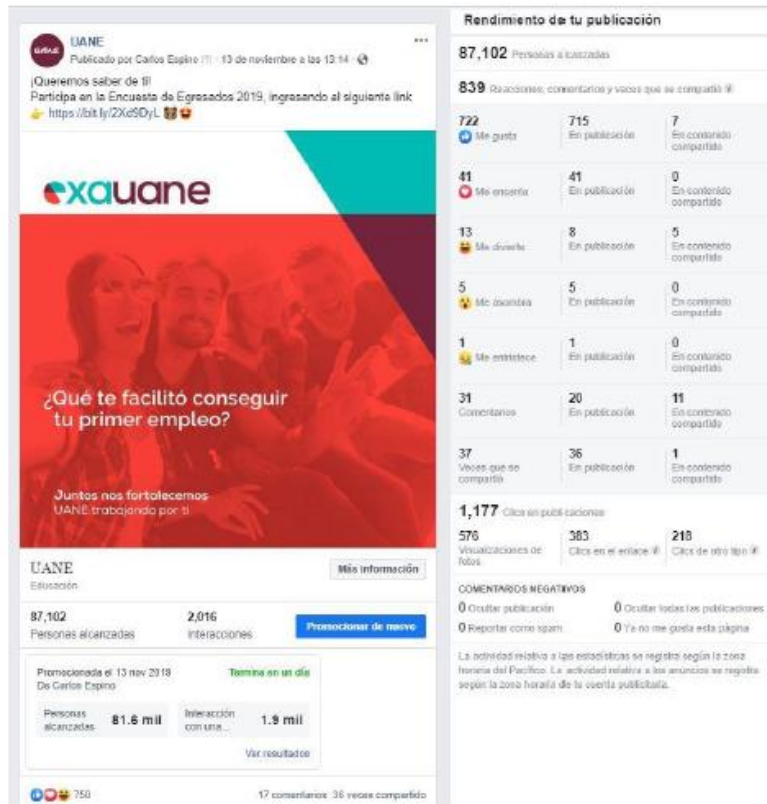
UANE
Publicado por Carlos Espino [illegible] · 13 de noviembre a las 13:14 ·

¡Queremos saber de ti!
Participa en la Encuesta de Egresados 2019, ingresando al siguiente link
https://bit.ly/2Xd9DyL

exauane

¿Qué te facilitó conseguir tu primer empleo?

Juntos nos fortalecemos
UANE trabajando por ti

UANE
Educación

Más información

87,102
Personas alcanzadas

2,016
Interacciones

Promocionar de nuevo

Promocionada el 13 nov 2019
De Carlos Espino

Termina en un día

Personas alcanzadas 81.6 mil

Interacción con una... 1.9 mil

Ver resultados

750

17 comentarios 36 veces compartido

Rendimiento de tu publicación

87,102 Personas alcanzadas

839 Reacciones, comentarios y veces que se compartió

| | | |
|---|---|---|
| 722 Me gusta | 715 En publicación | 7 En contenido compartido |
| 41 Me encanta | 41 En publicación | 0 En contenido compartido |
| 13 Me divierte | 8 En publicación | 5 En contenido compartido |
| 5 Me asombra | 5 En publicación | 0 En contenido compartido |
| 1 Me entristece | 1 En publicación | 0 En contenido compartido |
| 31 Comentarios | 20 En publicación | 11 En contenido compartido |
| 37 Veces que se compartió | 36 En publicación | 1 En contenido compartido |

1,177 Clics en publicaciones

| | | |
|---|---|---|
| 576 Visualizaciones de fotos | 383 Clics en el enlace | 218 Clics de otro tipo |

COMENTARIOS NEGATIVOS

0 Ocultar publicación
0 Ocultar todas las publicaciones
0 Reportar como spam
0 Ya no me gusta esta página

La actividad relativa a las estadísticas se registra según la zona horaria del Pacífico. La actividad relativa a los anuncios se registra según la zona horaria de tu cuenta publicitaria.